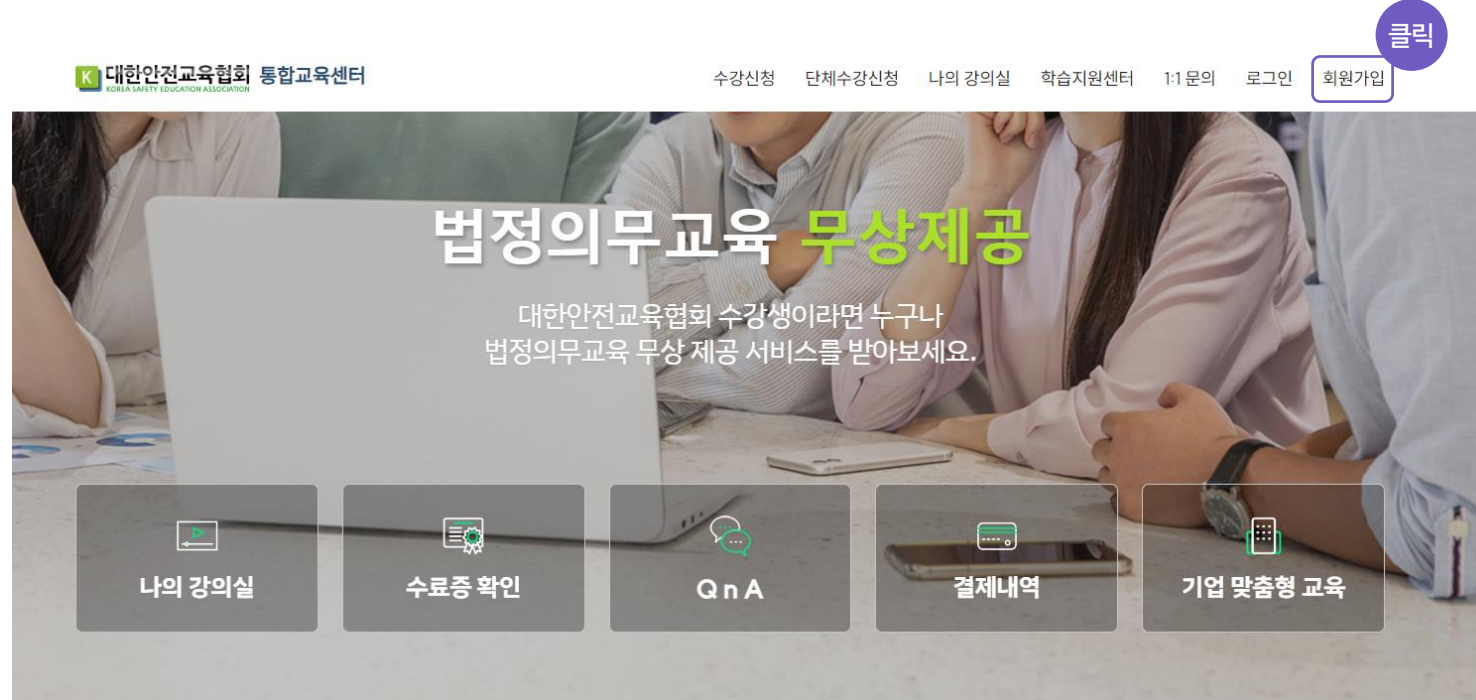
클릭

K 대한안전교육협회 KOREA SAFETY EDUCATION ASSOCIATION 통합교육센터

수강신청 단체수강신청 나의 강의실 학습지원센터 1:1 문의 로그인 회원가입

법정의무교육 무상제공

대한안전교육협회 수강생이라면 누구나
법정의무교육 무상 제공 서비스를 받아보세요.

나의 강의실

수료증 확인

Q n A

결제내역

기업 맞춤형 교육